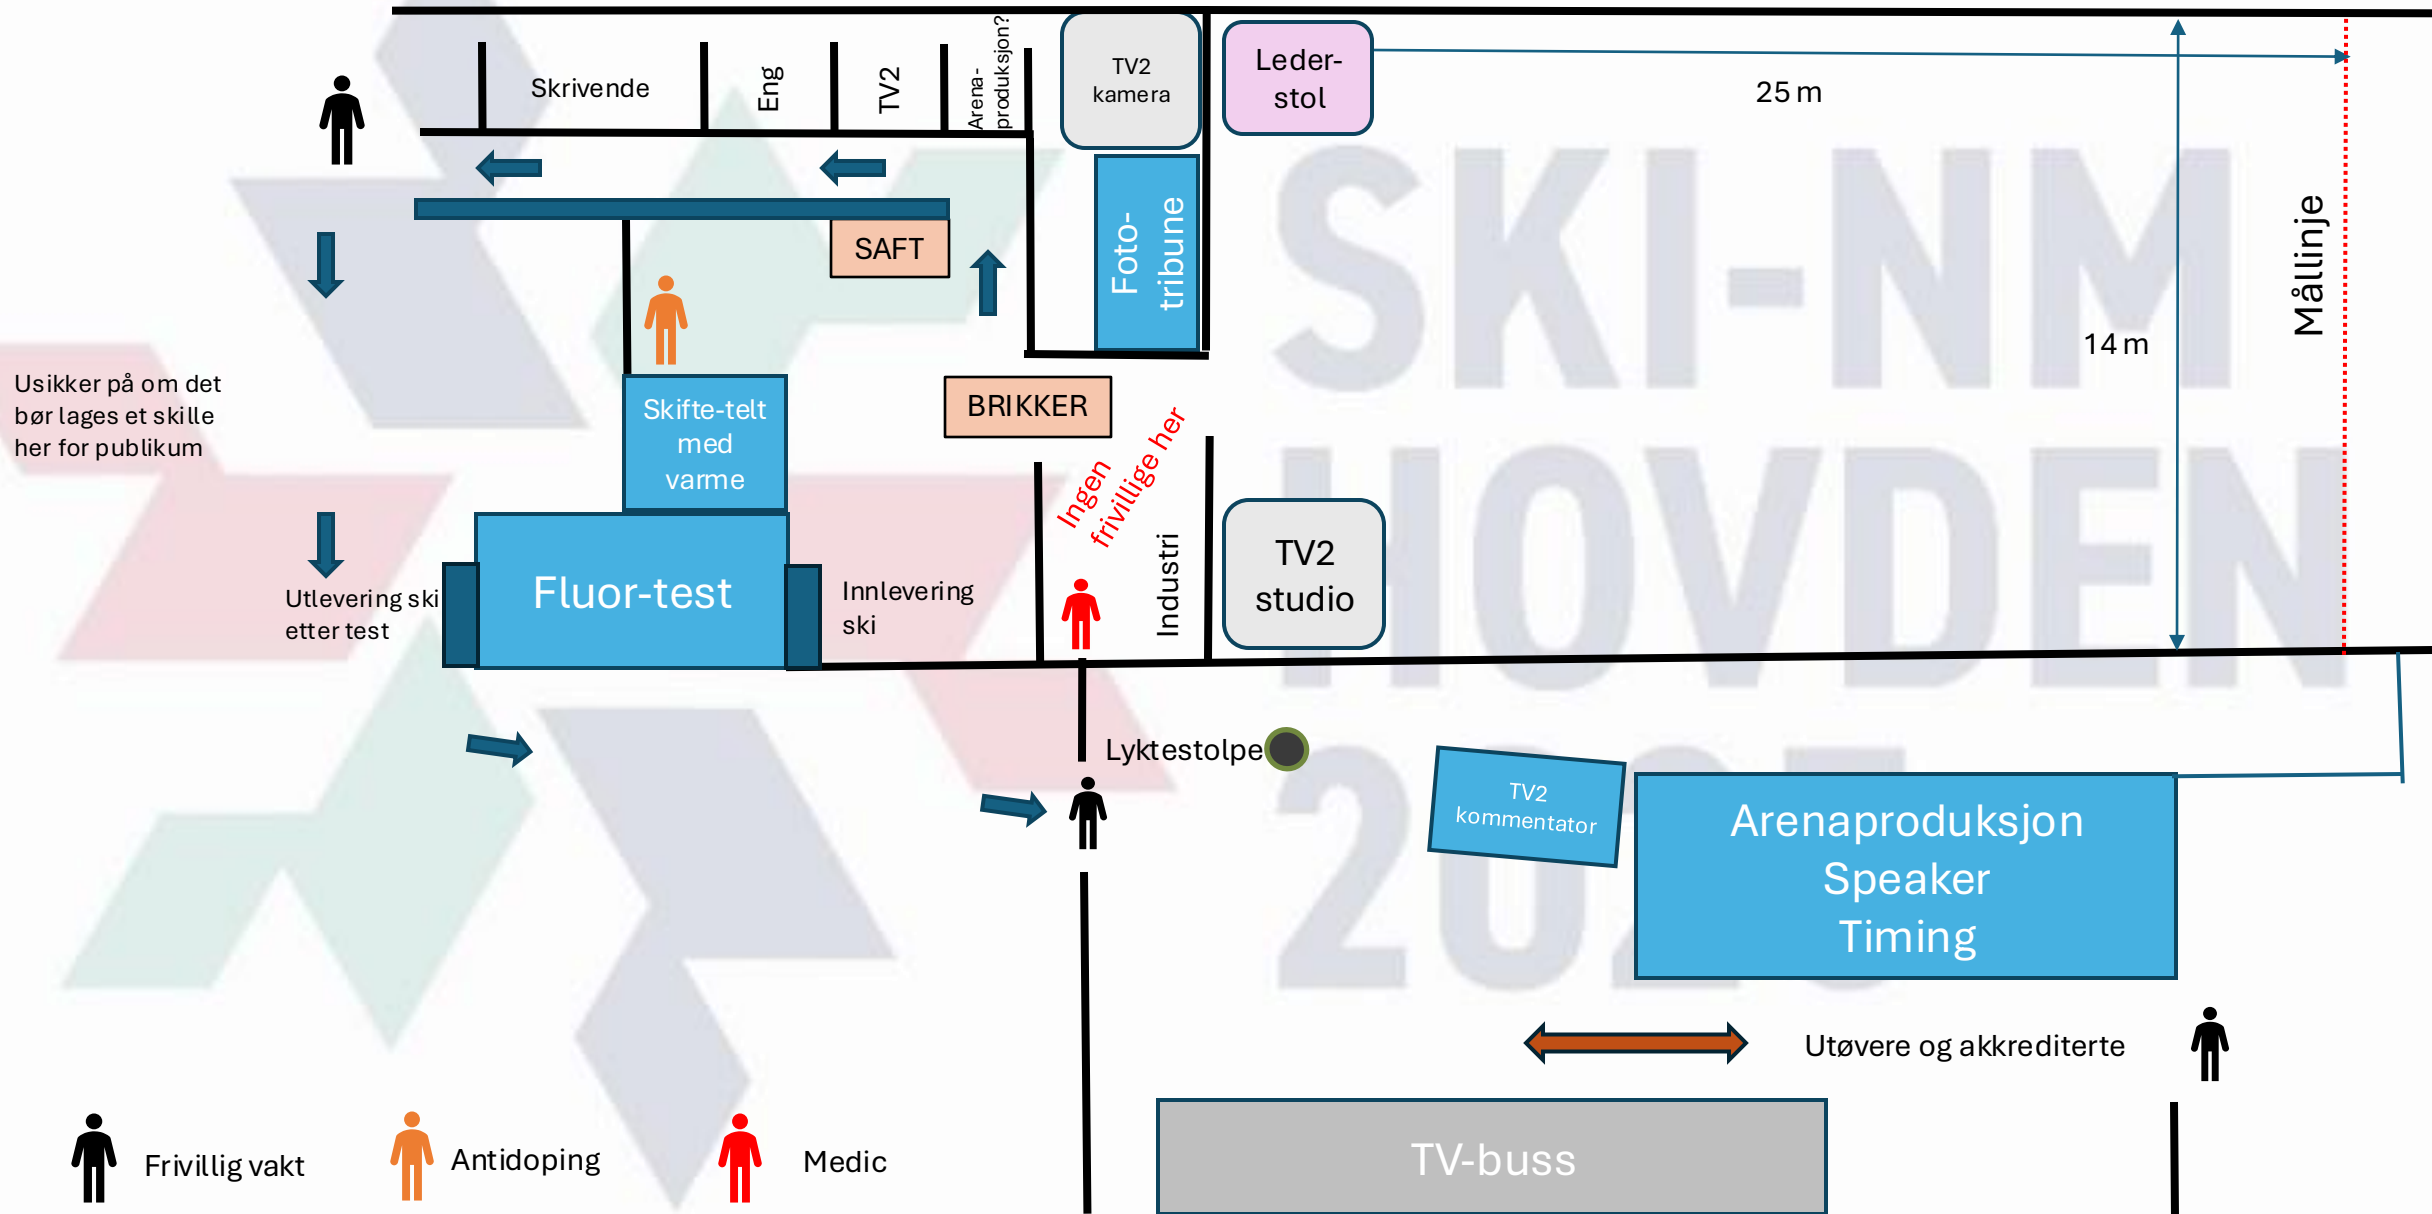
Skrivende

Eng

TV2

Arena-produksjon?

TV2 kamera

Leder-stol

25 m

Foto-tribune

SAFT

SKI-NM HOVDEN 2025

Målinje

14 m

Usikker på om det bør lages et skille her for publikum

Skifte-telt med varme

BRIKKER

Ingen frivillige her

Industri

TV2 studio

Fluor-test

Utlevering ski etter test

Innlevering ski

Lyktestolpe

TV2 kommentator

Arenaproduksjon
Speaker
Timing

Utøvere og akkrediterte

Frivillig vakt

Antidoping

Medic

TV-buss